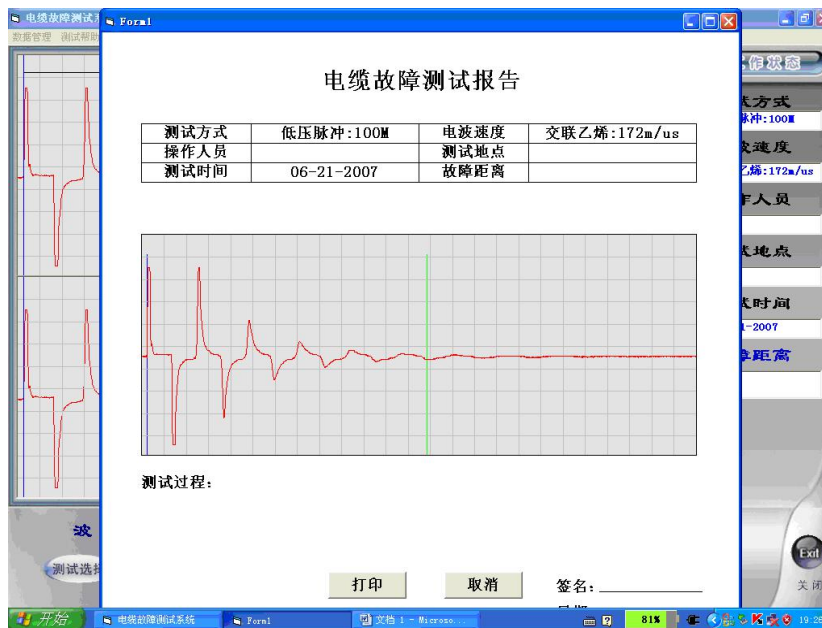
电缆故障测试系
数据管理 测试帮助

Form1

电缆故障测试报告

| 测试方式 | 低压脉冲:100M | 电波速度 | 交联乙烯:172m/us |
|---|---|---|---|
| 操作人员 | | 测试地点 | |
| 测试时间 | 06-21-2007 | 故障距离 | |

测试过程:

打印

取消

签名:

日期

作状态
试方式
脉冲:100M
波速度
乙烯:172m/us
作人员
试地点
试时间
1-2007
障距离

波
测试选择

Exit
关闭

开始
电缆故障测试系统
Form1
文档 1 - Microso...
81%
19:26